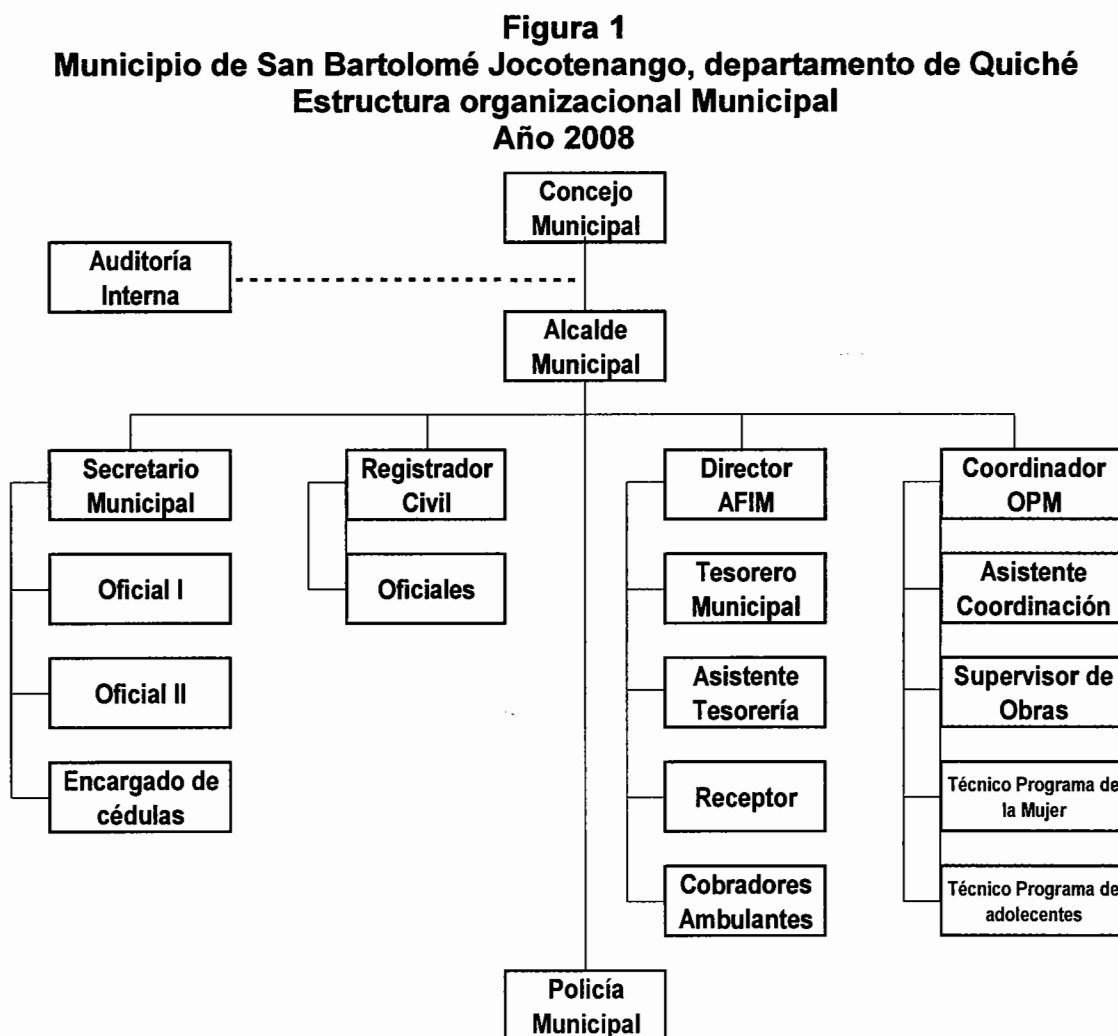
Figura 1
Municipio de San Bartolomé Jocotenango, departamento de Quiché
Estructura organizacional Municipal
Año 2008

Concejo Municipal

Auditoría Interna

Alcalde Municipal

Secretario Municipal

Oficial I

Oficial II

Encargado de cédulas

Registrador Civil

Oficiales

Director AFIM

Tesorero Municipal

Asistente Tesorería

Receptor

Cobradores Ambulantes

Coordinador OPM

Asistente Coordinación

Supervisor de Obras

Técnico Programa de la Mujer

Técnico Programa de adolecentes

Policía Municipal